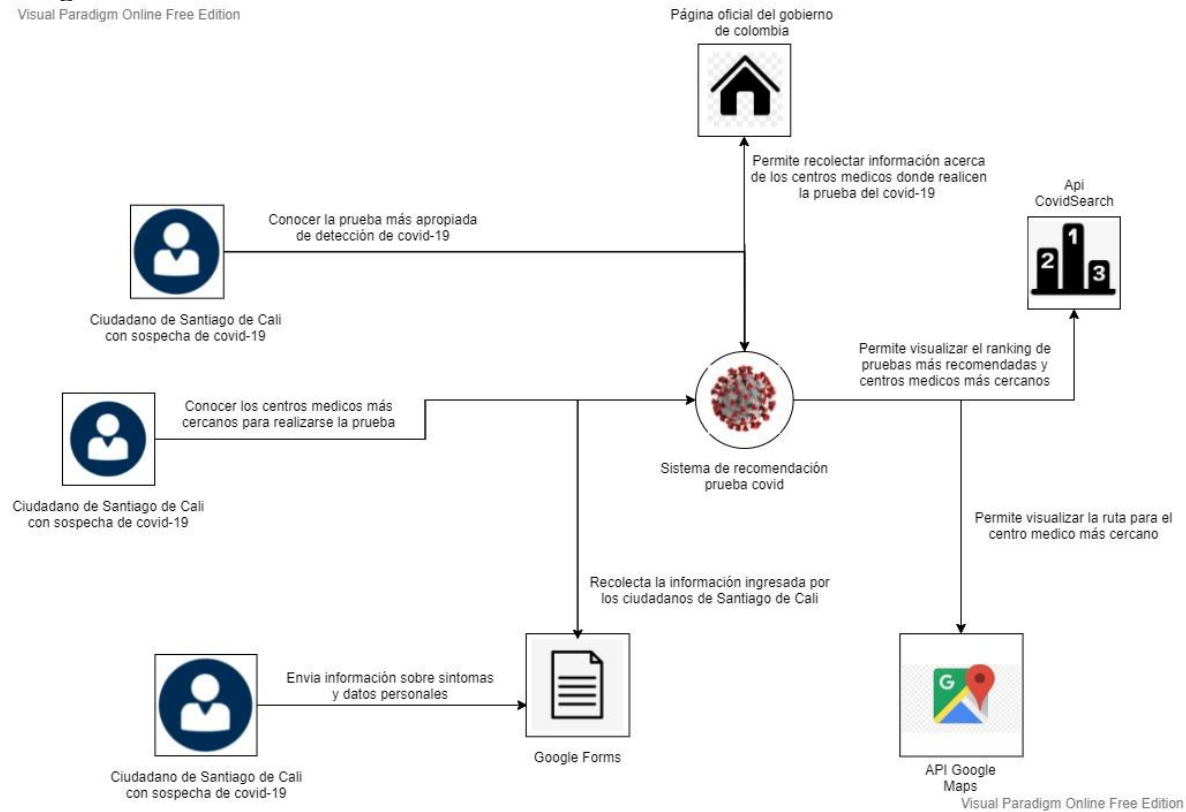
Visual Paradigm Online Free Edition

Página oficial del gobierno de colombia

Permite recolectar información acerca de los centros medicos donde realicen la prueba del covid-19

Api CovidSearch

1

2

3

Conocer la prueba más apropiada de detección de covid-19

Ciudadano de Santiago de Cali con sospecha de covid-19

Permite visualizar el ranking de pruebas más recomendadas y centros medicos más cercanos

Conocer los centros medicos más cercanos para realizarse la prueba

Ciudadano de Santiago de Cali con sospecha de covid-19

Sistema de recomendación prueba covid

Permite visualizar la ruta para el centro medico más cercano

Recolecta la información ingresada por los ciudadanos de Santiago de Cali

Envia información sobre sintomas y datos personales

Google Forms

Ciudadano de Santiago de Cali con sospecha de covid-19

API Google Maps

Visual Paradigm Online Free Edition